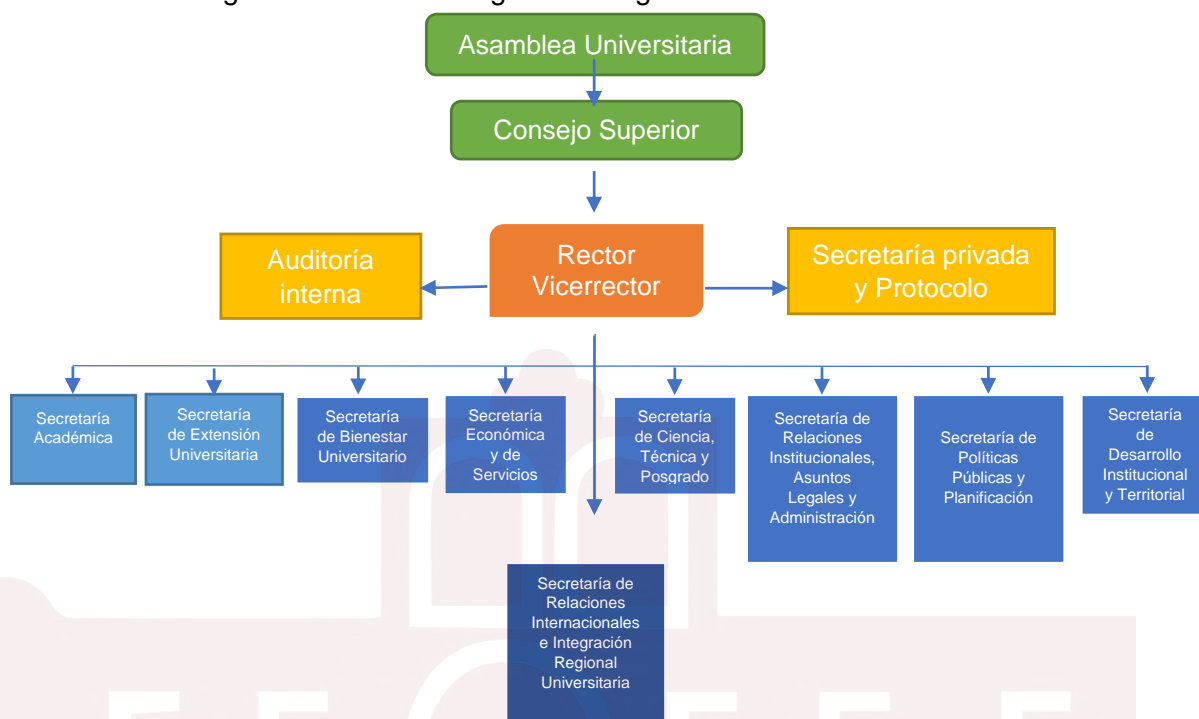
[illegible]

Asamblea Universitaria

Consejo Superior

Auditoría interna

Rector Vicerrector

Secretaría privada y Protocolo

Secretaría Académica

Secretaría de Extensión Universitaria

Secretaría de Bienestar Universitario

Secretaría Económica y de Servicios

Secretaría de Ciencia, Técnica y Posgrado

Secretaría de Relaciones Institucionales, Asuntos Legales y Administración

Secretaría de Políticas Públicas y Planificación

Secretaría de Desarrollo Institucional y Territorial

Secretaría de Relaciones Internacionales e Integración Regional Universitaria